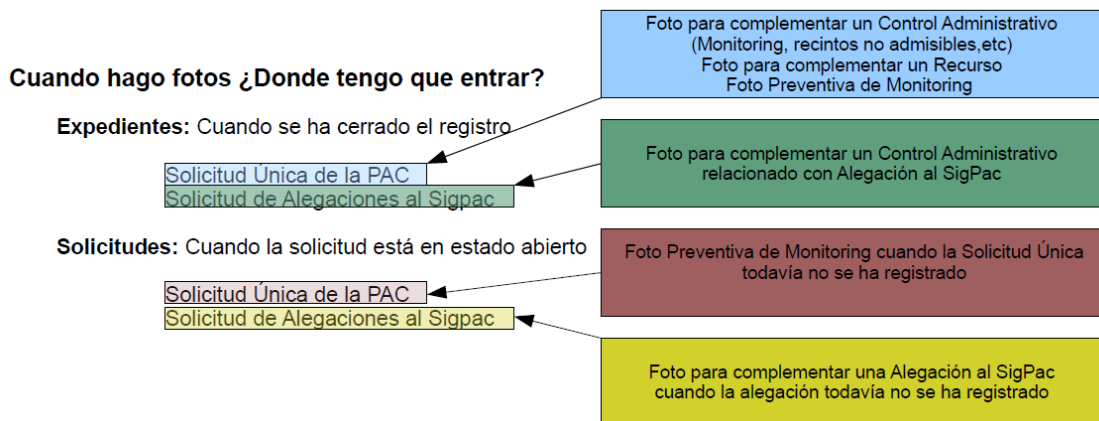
Cuando hago fotos ¿Donde tengo que entrar?

Expedientes: Cuando se ha cerrado el registro

Solicitud Única de la PAC

Solicitud de Alegaciones al Sigpac

Solicitudes: Cuando la solicitud está en estado abierto

Solicitud Única de la PAC

Solicitud de Alegaciones al Sigpac

Foto para complementar un Control Administrativo (Monitoring, recintos no admisibles,etc)
Foto para complementar un Recurso
Foto Preventiva de Monitoring

Foto para complementar un Control Administrativo relacionado con Alegación al SigPac

Foto Preventiva de Monitoring cuando la Solicitud Única todavía no se ha registrado

Foto para complementar una Alegación al SigPac cuando la alegación todavía no se ha registrado